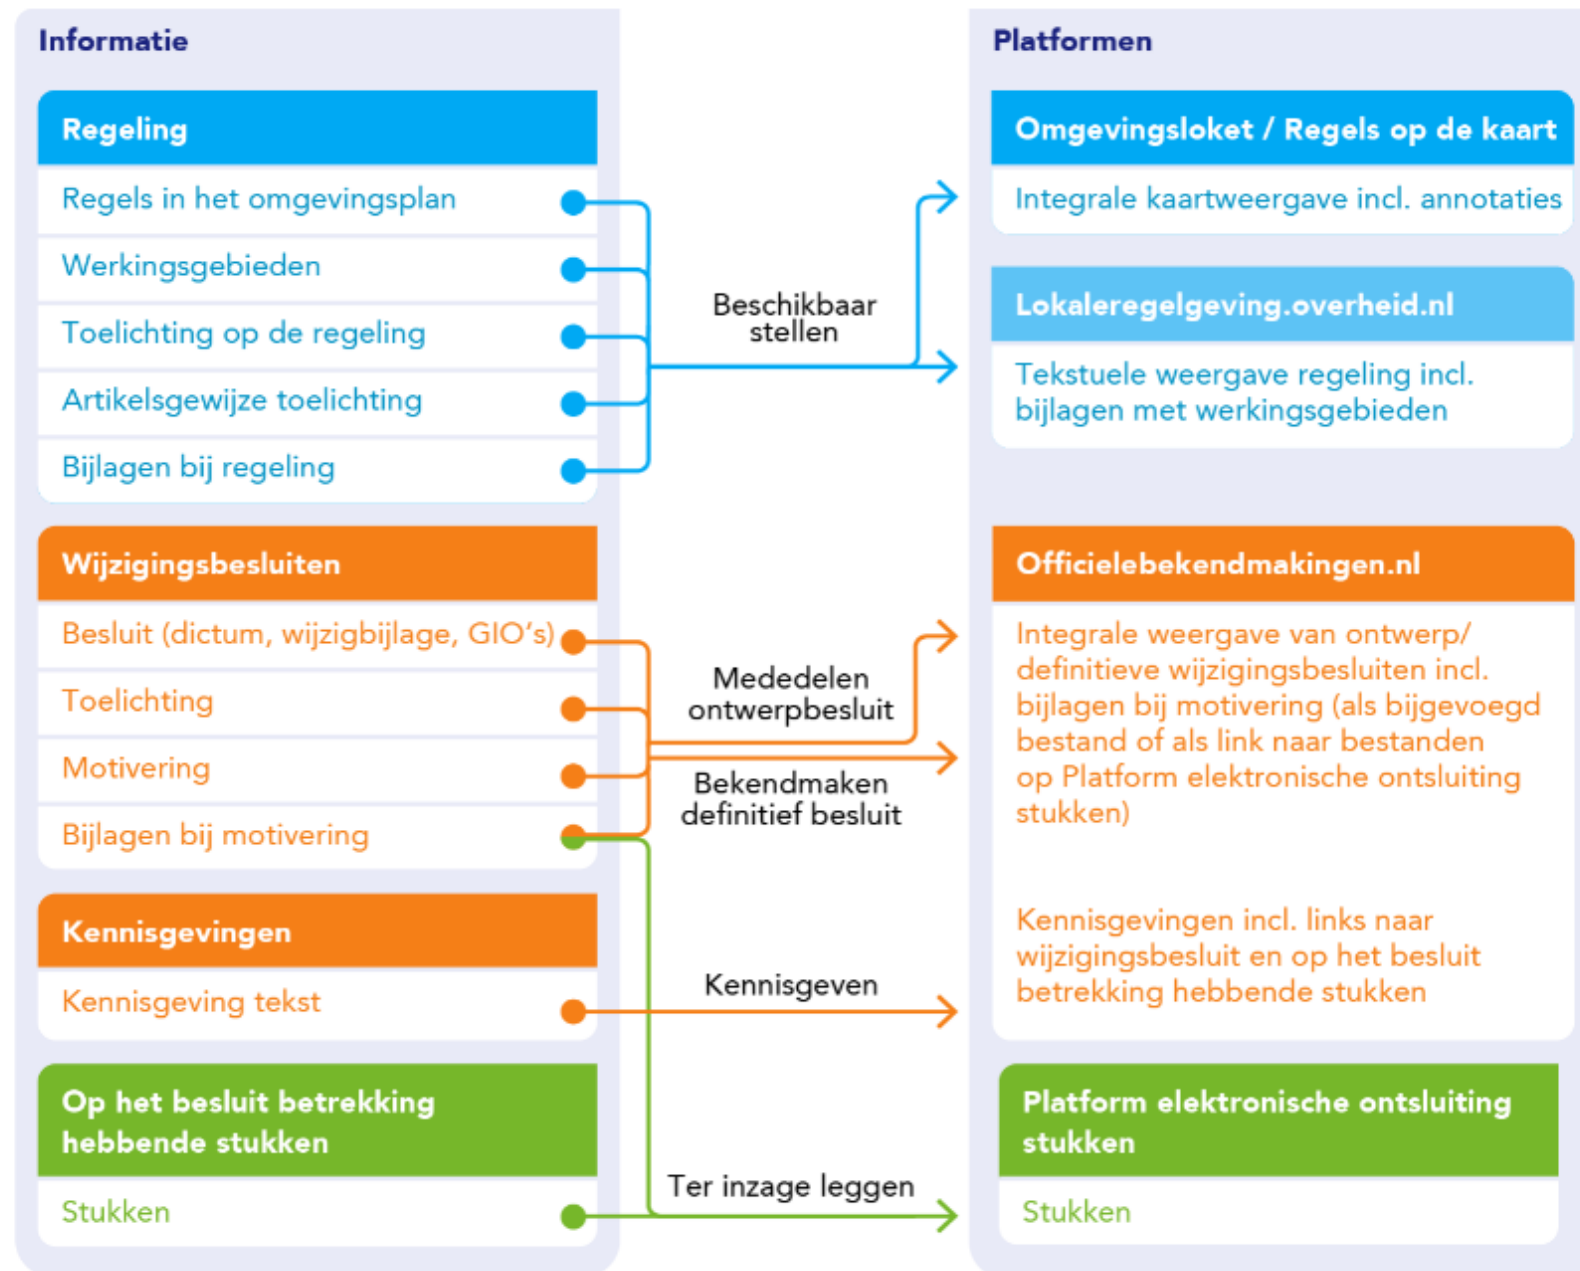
Informatie

Regeling

Regels in het omgevingsplan

Werkingsgebieden

Toelichting op de regeling

Artikelsgewijze toelichting

Bijlagen bij regeling

Wijzigingsbesluiten

Besluit (dictum, wijzigbijlage, GIO's)

Toelichting

Motivering

Bijlagen bij motivering

Kennisgevingen

Kennisgeving tekst

Op het besluit betrekking hebbende stukken

Stukken

Beschikbaar stellen

Mededelen ontwerpbesluit

Bekendmaken definitief besluit

Kennisgeven

Ter inzage leggen

Platformen

Omgevingsloket / Regels op de kaart

Integrale kaartweergave incl. annotaties

Lokaleregelgeving.overheid.nl

Tekstuele weergave regeling incl. bijlagen met werkingsgebieden

Officielebekendmakingen.nl

Integrale weergave van ontwerp/ definitieve wijzigingsbesluiten incl. bijlagen bij motivering (als bijgevoegd bestand of als link naar bestanden op Platform elektronische ontsluiting stukken)

Kennisgevingen incl. links naar wijzigingsbesluit en op het besluit betrekking hebbende stukken

Platform elektronische ontsluiting stukken

Stukken